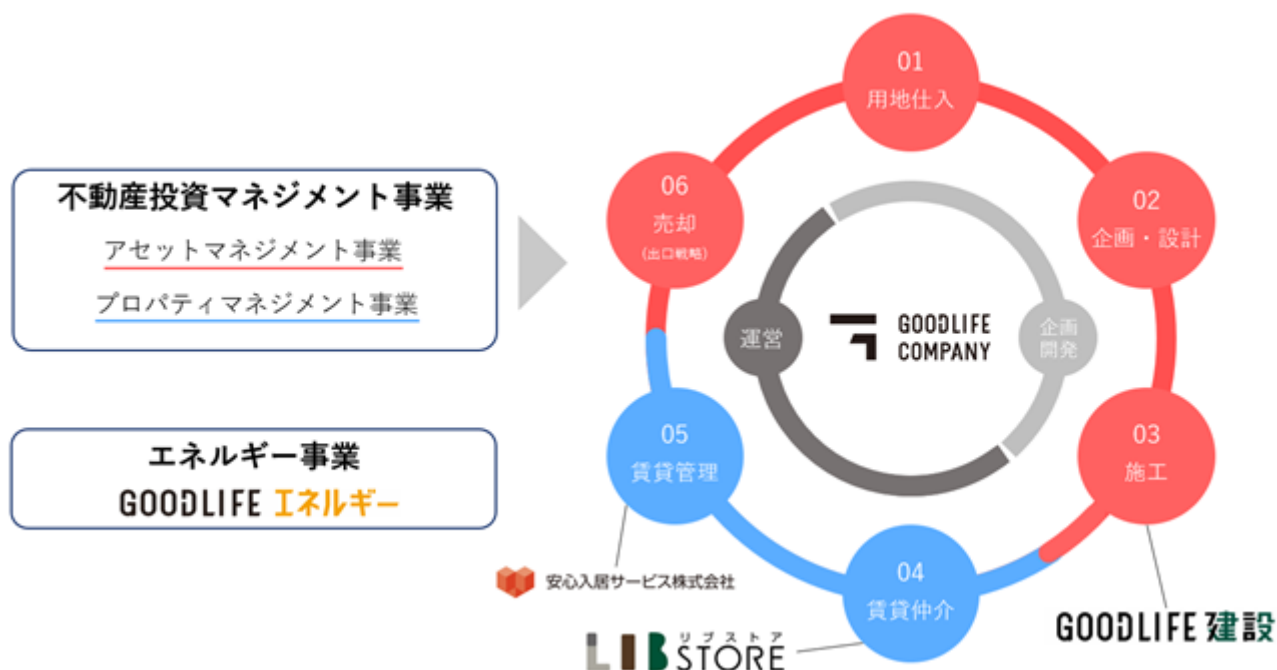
不動産投資マネジメント事業

アセットマネジメント事業

プロパティマネジメント事業

エネルギー事業

GOODLIFE エネルギー

01
用地仕入

02
企画・設計

03
施工

04
賃貸仲介

05
賃貸管理

06
売却
(出口戦略)

運営

GOODLIFE COMPANY

企画開発

安心入居サービス株式会社

LIB STORE
リブストア

GOODLIFE 建設